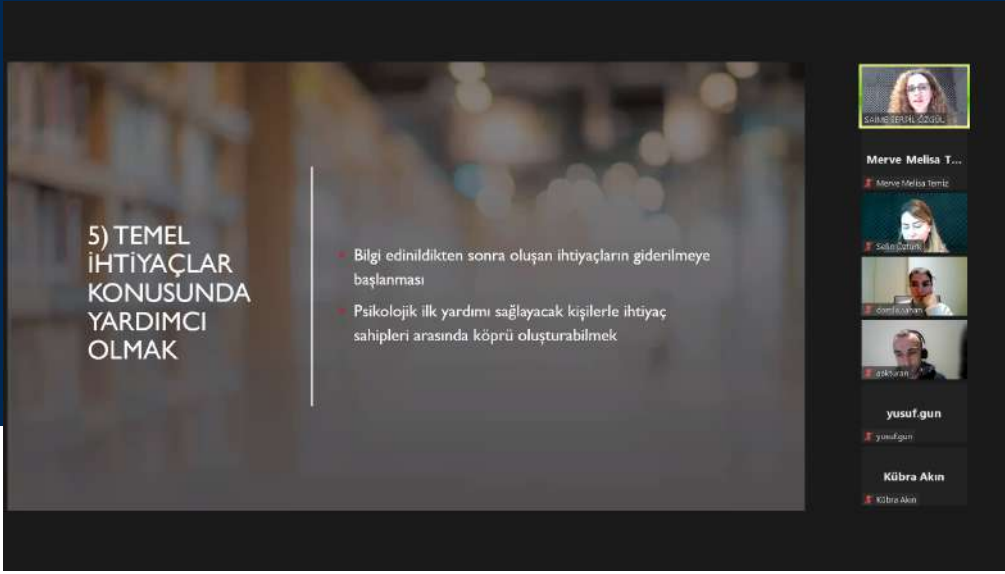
5) TEMEL İHTİYAÇLAR KONUSUNDA YARDIMCI OLMAK

Bilgi edinildikten sonra oluşan ihtiyaçların giderilmeye başlanması

Psikolojik ilk yardımı sağlayacak kişilerle ihtiyaç sahipleri arasında köprü oluşturabilmek

SAIME SERPIL ÖZGÜL

Merve Melisa T...

Merve Melisa Temiz

Selin Öztürk

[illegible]

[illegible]

yusuf.gun

yusuf.gun

Kübra Akın

Kübra Akın